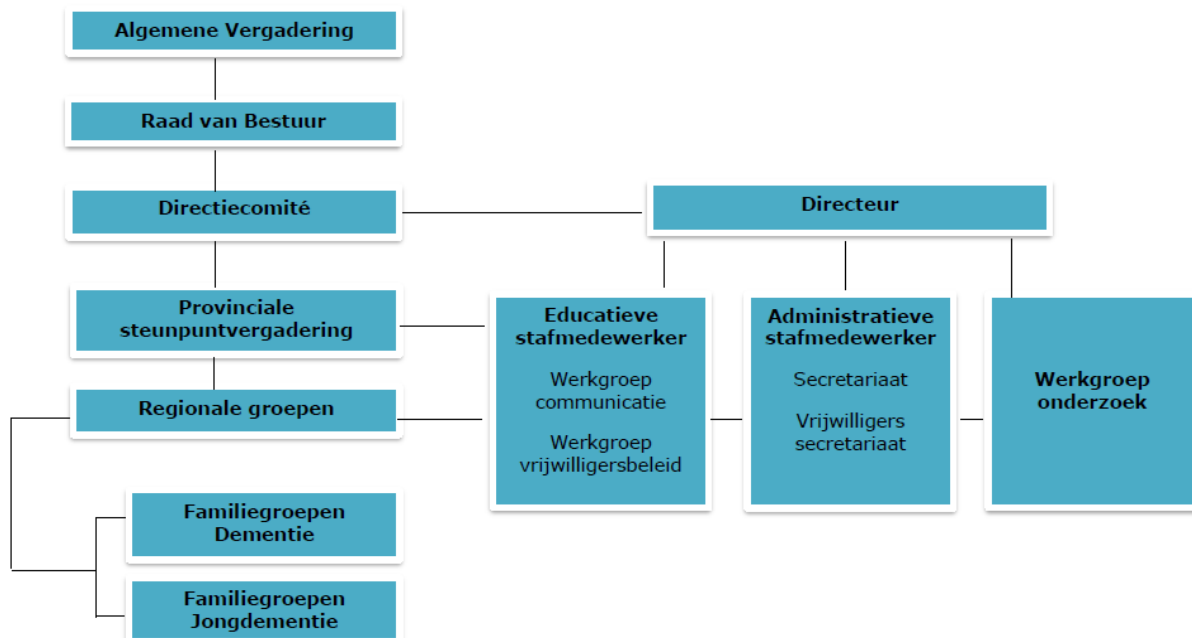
Algemene Vergadering

Raad van Bestuur

Directiecomité

Directeur

Provinciale steunpuntvergadering

Educatieve stafmedewerker

Werkgroep communicatie

Werkgroep vrijwilligersbeleid

Administratieve stafmedewerker

Secretariaat

Vrijwilligers secretariaat

Werkgroep onderzoek

Regionale groepen

Familiegroepen Dementie

Familiegroepen Jongdementie